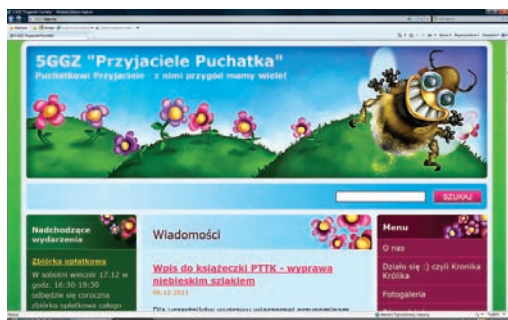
5GGZ "Przyjaciele Puchatka"
Puchatkowi Przyjaciele - z nimi przygód mamy wiele!

SZUKAJ

Nadchodzące wydarzenia

Zbiórka opłatkowa
W sobotni wieczór 17.12 w godz. 16:30-19:30 odbędzie się coroczna zbiórka opłatkowa całego

Wiadomości

Wpis do książeczki PTTK - wyprawa niebieskim szlakiem
06.12.2011

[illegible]

Menu
O nas
Działo się :) czyli Kronika Królika
Fotogaleria